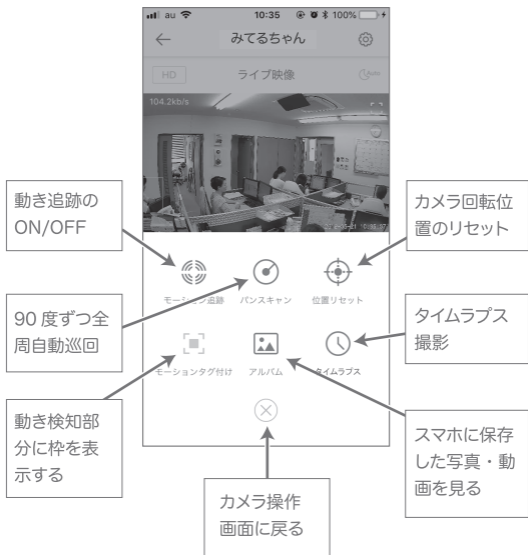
au 10:35 100%

みてるちゃん

HD ライブ映像

104.2kb/s

動き追跡のON/OFF

カメラ回転位置のリセット

モーション追跡 パンスキャン 位置リセット

90度ずつ全周自動巡回

タイムラプス撮影

モーションタグ付け アルバム タイムラプス

動き検知部分に枠を表示する

スマホに保存した写真・動画を見る

カメラ操作画面に戻る